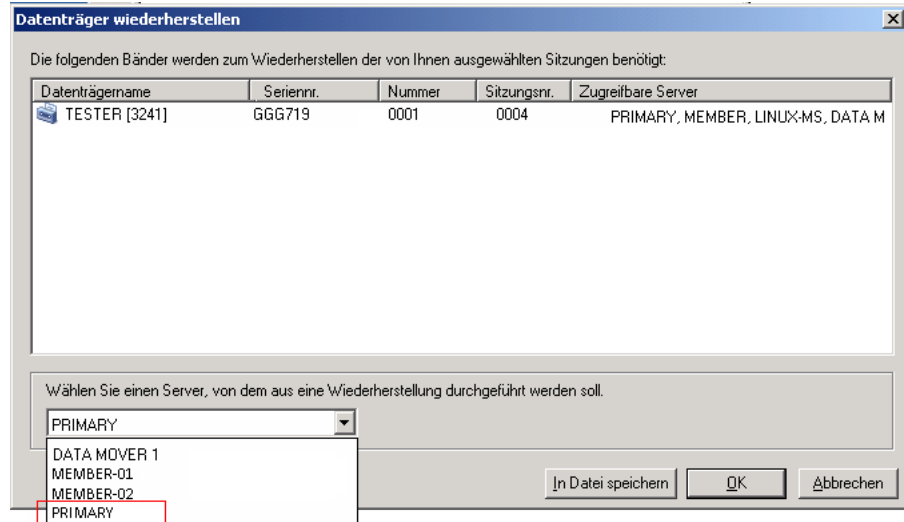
Datenträger wiederherstellen

Die folgenden Bänder werden zum Wiederherstellen der von Ihnen ausgewählten Sitzungen benötigt:

| Datenträgername | Seriennr. | Nummer | Sitzungsnr. | Zugreifbare Server |
|---|---|---|---|---|
| TESTER [3241] | GGG719 | 0001 | 0004 | PRIMARY, MEMBER, LINUX-MS, DATA M |

Wählen Sie einen Server, von dem aus eine Wiederherstellung durchgeführt werden soll.

PRIMARY

DATA MOVER 1
MEMBER-01
MEMBER-02
PRIMARY

In Datei speichern
OK
Abbrechen